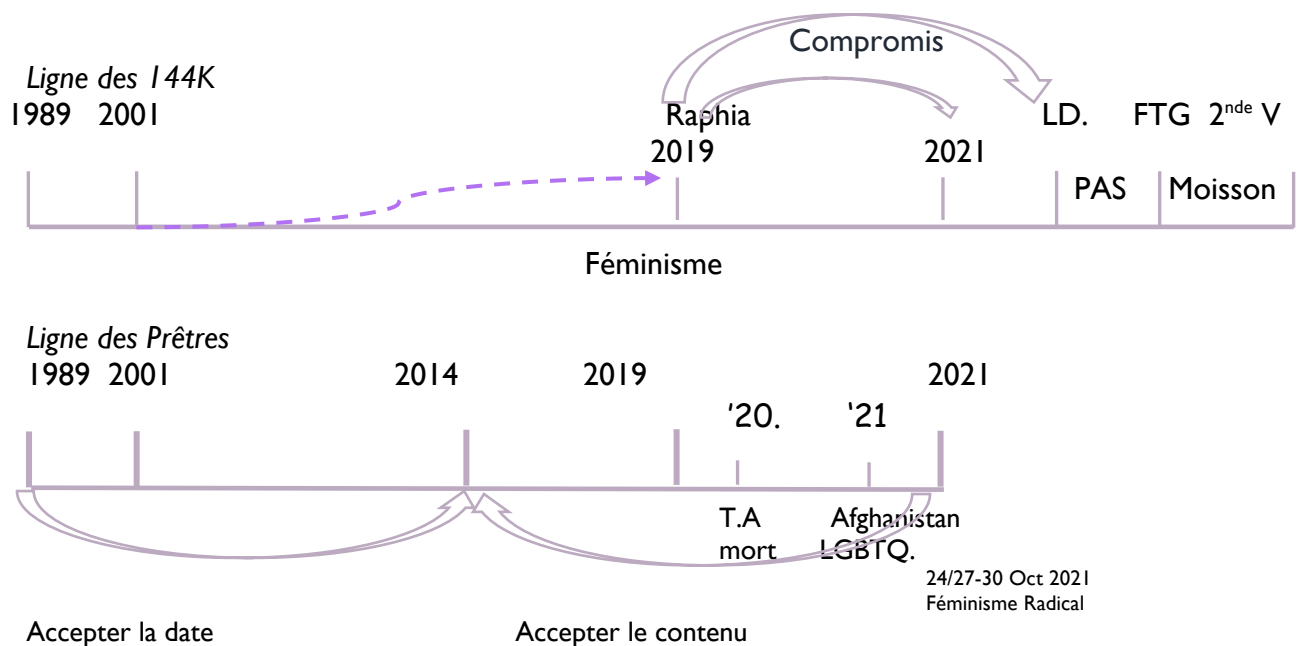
Compromis

Ligne des 144K

1989 2001

Raphia
2019

2021

LD. FTG 2$^{nde}$ V

PAS Moisson

Féminisme

Ligne des Prêtres

1989 2001 2014 2019 2021

'20. '21

T.A
mort

Afghanistan
LGBTQ.

24/27-30 Oct 2021
Féminisme Radical

Accepter la date

Accepter le contenu